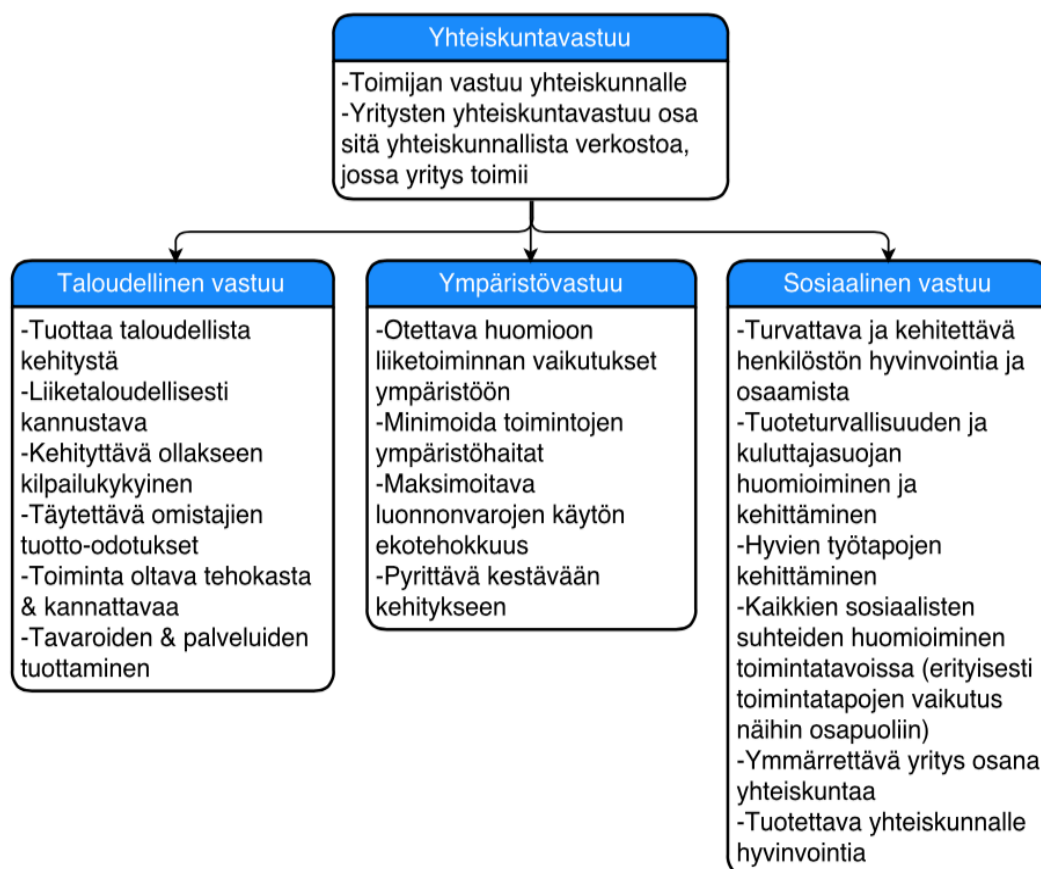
Yhteiskuntavastuu

-Toimijan vastuu yhteiskunnalle
-Yritysten yhteiskuntavastuu osa sitä yhteiskunnallista verkostoa, jossa yritys toimii

Taloudellinen vastuu

-Tuottaa taloudellista kehitystä
-Liiketaloudellisesti kannustava
-Kehityttävä ollakseen kilpailukykyinen
-Täytettävä omistajien tuotto-odotukset
-Toiminta oltava tehokasta & kannattavaa
-Tavaroiden & palveluiden tuottaminen

Ympäristövastuu

-Otettava huomioon liiketoiminnan vaikutukset ympäristöön
-Minimoida toimintojen ympäristöhaitat
-Maksimoitava luonnonvarojen käytön ekotehokkuus
-Pyrittävä kestävään kehitykseen

Sosiaalinen vastuu

-Turvattava ja kehitettävä henkilöstön hyvinvointia ja osaamista
-Tuoteturvallisuuden ja kuluttajasuojan huomioiminen ja kehittäminen
-Hyvien työtapojen kehittäminen
-Kaikkien sosiaalisten suhteiden huomioiminen toimintatavoissa (erityisesti toimintatapojen vaikutus näihin osapuoliin)
-Ymmärrettävä yritys osana yhteiskuntaa
-Tuotettava yhteiskunnalle hyvinvointia